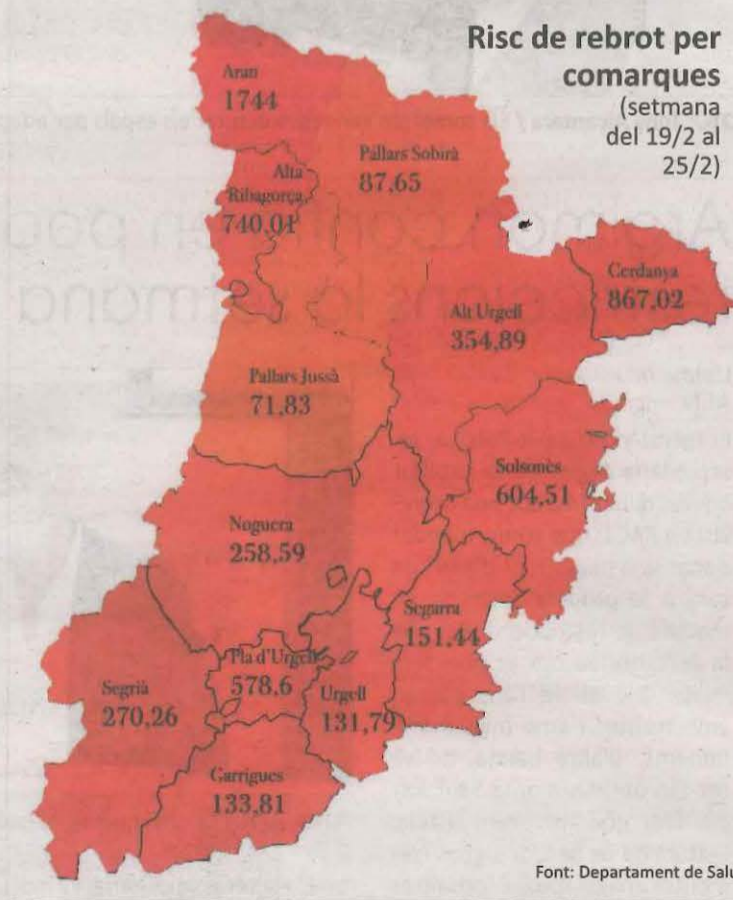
Risc de rebrot per comarques
(setmana del 19/2 al 25/2)

Aran
1744

Alta Ribagorça
740,01

Pallars Sobirà
87,65

Cerdanya
867,02

Alt Urgell
354,89

Pallars Jussà
71,83

Solsonès
604,51

Noguera
258,59

Segarra
151,44

Pla d'Urgell
578,6

Segrià
270,26

Urgell
131,79

Garrigues
133,81

Font: Departament de Salu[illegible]